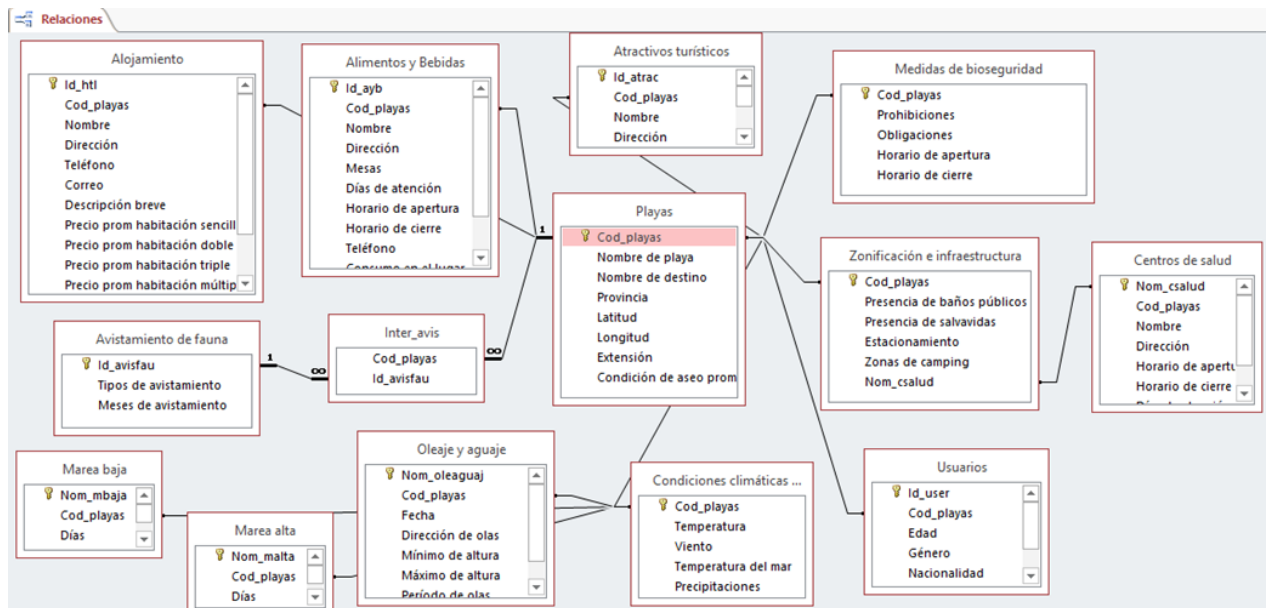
Relaciones

Alojamiento
Id_htl
Cod_playas
Nombre
Dirección
Teléfono
Correo
Descripción breve
Precio prom habitación sencill
Precio prom habitación doble
Precio prom habitación triple
Precio prom habitación múltip

Alimentos y Bebidas
Id_ayb
Cod_playas
Nombre
Dirección
Mesas
Días de atención
Horario de apertura
Horario de cierre
Teléfono
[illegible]

Atractivos turísticos
Id_atrac
Cod_playas
Nombre
Dirección

Medidas de bioseguridad
Cod_playas
Prohibiciones
Obligaciones
Horario de apertura
Horario de cierre

Playas
Cod_playas
Nombre de playa
Nombre de destino
Provincia
Latitud
Longitud
Extensión
Condición de aseo prom

1

Zonificación e infraestructura
Cod_playas
Presencia de baños públicos
Presencia de salvavidas
Estacionamiento
Zonas de camping
Nom_csalud

Centros de salud
Nom_csalud
Cod_playas
Nombre
Dirección
Horario de apertu
Horario de cierre

Avistamiento de fauna
Id_avisfau
Tipos de avistamiento
Meses de avistamiento

1
∞

Inter_avis
Cod_playas
Id_avisfau

∞

Marea baja
Nom_mbaja
Cod_playas
Días

Marea alta
Nom_malta
Cod_playas
Días

Oleaje y aguaje
Nom_oleaguaj
Cod_playas
Fecha
Dirección de olas
Mínimo de altura
Máximo de altura
Período de olas

Condiciones climáticas ...
Cod_playas
Temperatura
Viento
Temperatura del mar
Precipitaciones

Usuarios
Id_user
Cod_playas
Edad
Género
Nacionalidad